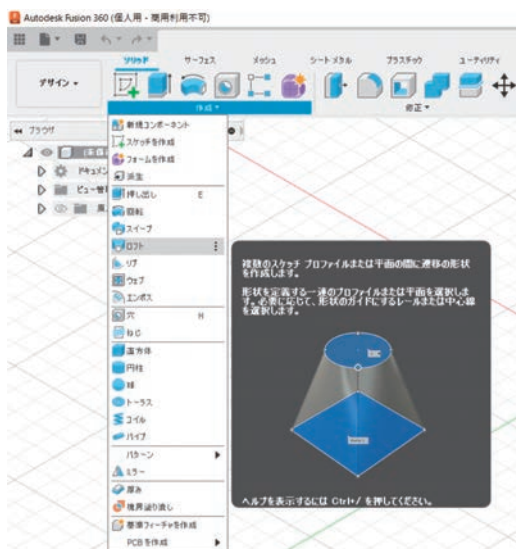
Autodesk Fusion 360 (個人用 - 商用利用不可)

デザイン ▾

ソリッド　サーフェス　メッシュ　シートメタル　プラスチック　ユーティリティ

作成 ▾

修正 ▾

ブラウザ

ドキュメン

ビュー管

新規コンポーネント
スケッチを作成
フォームを作成
派生
押し出し　E
回転
スイープ
ロフト
リブ
ウェブ
エンボス
穴　H
ねじ
直方体
円柱
球
トーラス
コイル
パイプ
パターン ▸
ミラー
厚み
境界の塗り潰し
基準フィーチャを作成
PCBを作成 ▸

複数のスケッチ プロファイルまたは平面の間に遷移の形状を作成します。

形状を定義する一連のプロファイルまたは平面を選択します。必要に応じて、形状のガイドにするレールまたは中心線を選択します。

ヘルプを表示するには Ctrl+/ を押してください。